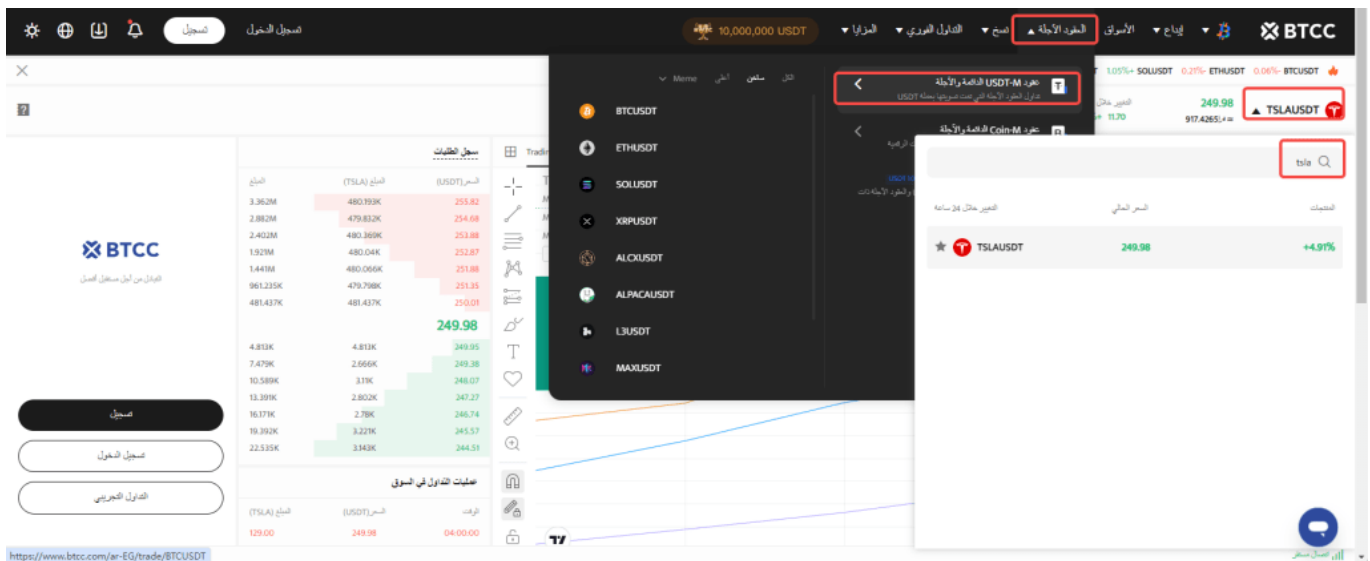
BTCC إيداع الأسواق العقود الآجلة نسخ التداول الفوري المزايا 10,000,000 USDT تسجيل الدخول تسجيل

1.05%+ SOLUSDT 0.21%- ETHUSDT 0.06%- BTCUSDT

TSLAUSDT 249.98 917.4265

الكل سلعي أعلى Meme

BTCUSDT
ETHUSDT
SOLUSDT
XRPUSDT
ALCXUSDT
ALPACAUSDT
L3USDT
MAXUSDT

عقود USDT-M الدائمة والآجلة
تداول العقود الآجلة التي تمت تسويتها بعملة USDT

عقود Coin-M الدائمة والآجلة

tsla

المفضلات السعر الحالي التغيير خلال 24 ساعة

TSLAUSDT 249.98 +4.91%

سجل الطلبات

السعر (USDT) المبلغ (TSLA) المبلغ

| | | |
|---|---|---|
| 3.362M | 480.193K | 255.82 |
| 2.882M | 479.832K | 254.68 |
| 2.402M | 480.369K | 253.88 |
| 1.929M | 480.04K | 252.87 |
| 1.441M | 480.066K | 251.88 |
| 961.235K | 479.798K | 251.35 |
| 481.437K | 481.437K | 250.01 |

249.98

| | | |
|---|---|---|
| 4.813K | 4.813K | 249.95 |
| 7.479K | 2.666K | 249.38 |
| 10.589K | 3.11K | 248.07 |
| 13.391K | 2.802K | 247.27 |
| 16.171K | 2.78K | 246.74 |
| 19.392K | 3.221K | 245.57 |
| 22.535K | 3.143K | 244.51 |

عمليات التداول في السوق

الوقت السعر (USDT) المبلغ (TSLA)

04:00:00 249.98 129.00

BTCC

التداول من أجل مستقبل أفضل

تسجيل
تسجيل الدخول
التداول التجريبي

https://www.btcc.com/ar-EG/trade/BTCUSDT